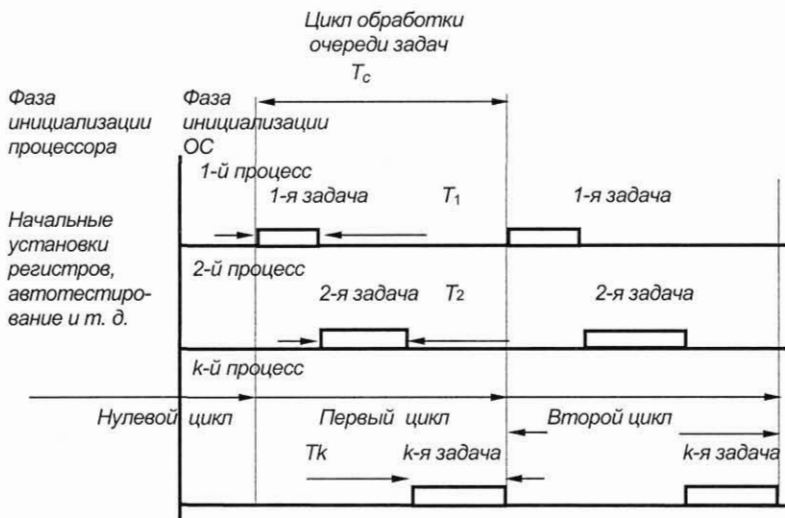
Цикл обработки очереди задач
$T_c$

Фаза инициализации процессора

Фаза инициализации ОС

1-й процесс

1-я задача

$T_1$

1-я задача

Начальные установки регистров, автотестирование и т. д.

2-й процесс

2-я задача

$T_2$

2-я задача

k-й процесс

Нулевой цикл

Первый цикл

Второй цикл

Tk

k-я задача

k-я задача